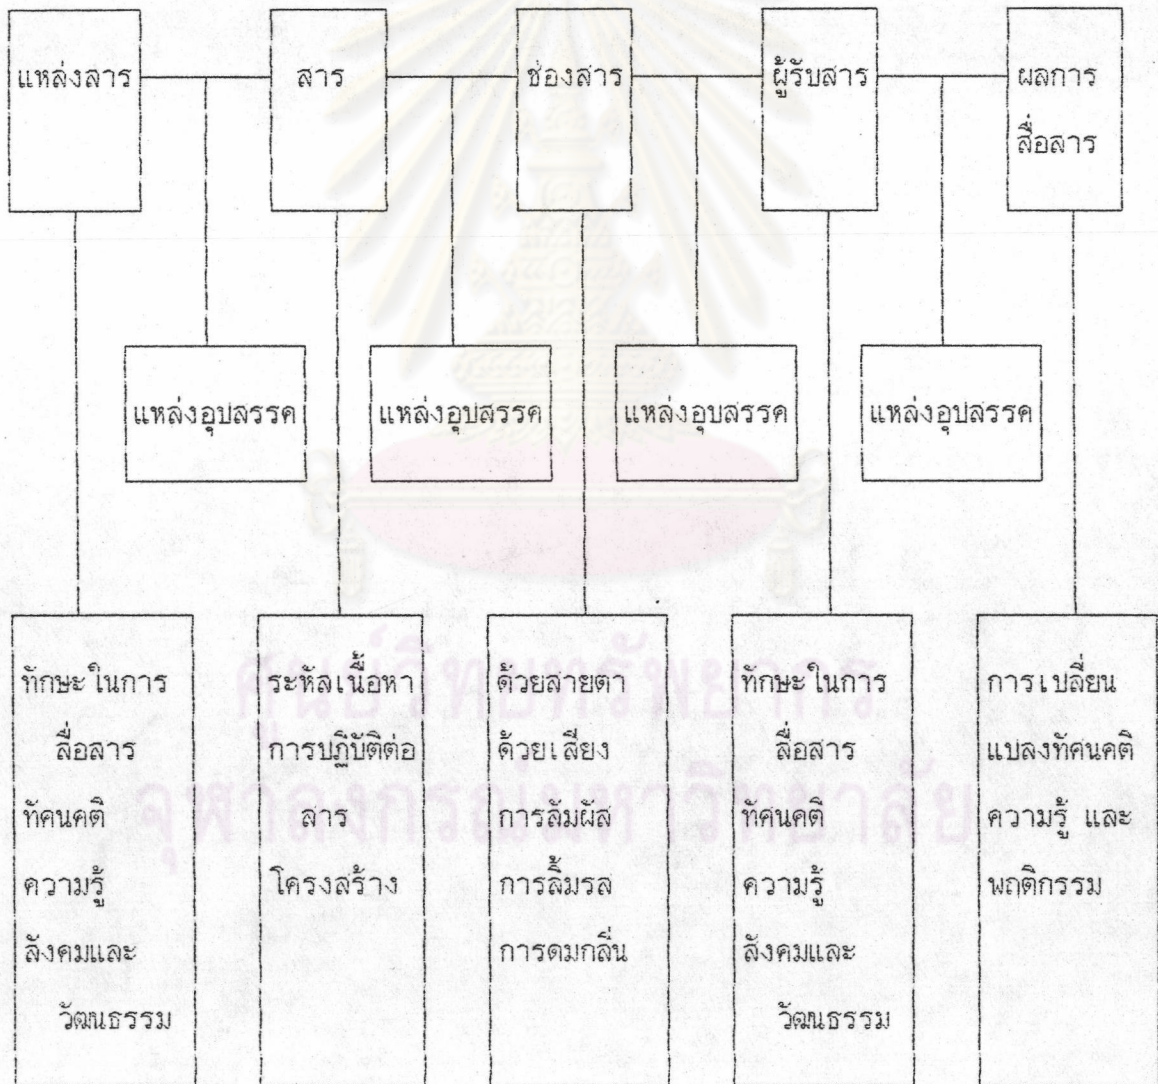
แหล่งสาร

สาร

ช่องสาร

ผู้รับสาร

ผลการสื่อสาร

แหล่งอุปสรรค

แหล่งอุปสรรค

แหล่งอุปสรรค

แหล่งอุปสรรค

ทักษะในการสื่อสาร ทัศนคติ ความรู้ สังคมและวัฒนธรรม

ระหัสเนื้อหา การปฏิบัติต่อสาร โครงสร้าง

ด้วยสายตา ด้วยเสียง การสัมผัส การลิ้มรส การดมกลิ่น

ทักษะในการสื่อสาร ทัศนคติ ความรู้ สังคมและวัฒนธรรม

การเปลี่ยนแปลงทัศนคติ ความรู้ และพฤติกรรม

ศูนย์วิทยทรัพยากร จุฬาลงกรณ์มหาวิทยาลัย